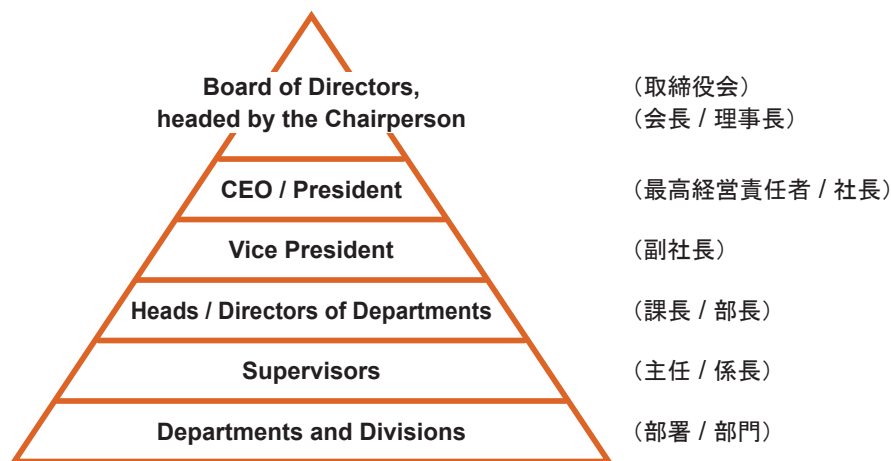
Board of Directors, headed by the Chairperson

（取締役会）
（会長 / 理事長）

CEO / President

（最高経営責任者 / 社長）

Vice President

（副社長）

Heads / Directors of Departments

（課長 / 部長）

Supervisors

（主任 / 係長）

Departments and Divisions

（部署 / 部門）